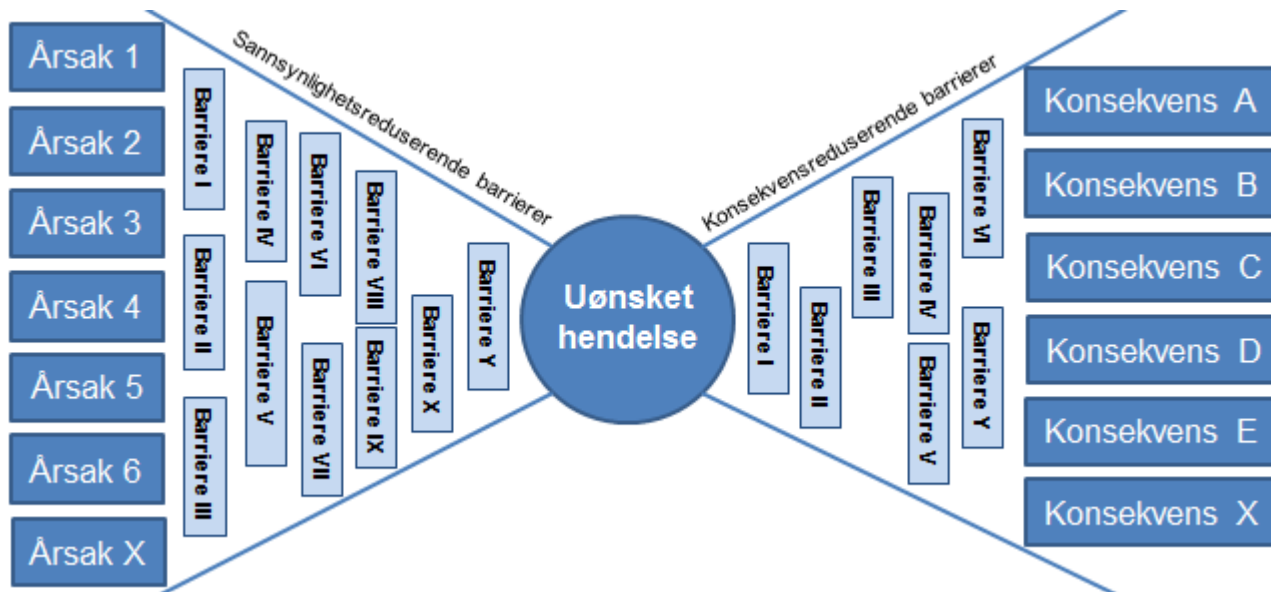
Årsak 1
Årsak 2
Årsak 3
Årsak 4
Årsak 5
Årsak 6
Årsak X

Sannsynlighetsreduserende barrierer

Barriere I
Barriere II
Barriere III
Barriere IV
Barriere V
Barriere VI
Barriere VII
Barriere VIII
Barriere IX
Barriere X
Barriere Y

Uønsket hendelse

Konsekvensreduserende barrierer

Barriere I
Barriere II
Barriere III
Barriere IV
Barriere V
Barriere VI
Barriere Y

Konsekvens A
Konsekvens B
Konsekvens C
Konsekvens D
Konsekvens E
Konsekvens X